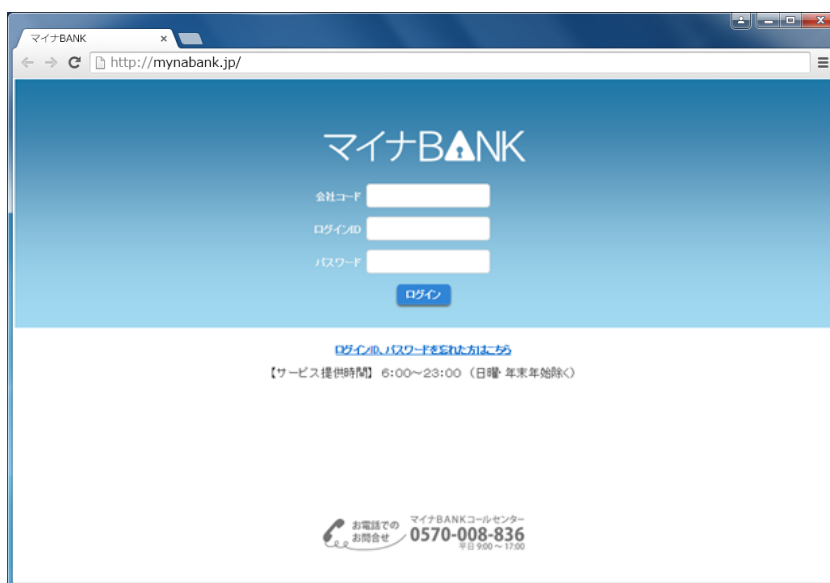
マイナBANK ×

http://mynabank.jp/

マイナBANK

会社コード

ログインID

パスワード

ログイン

ログインID、パスワードを忘れた方はこちら

【サービス提供時間】 6:00～23:00 （日曜・年末年始除く）

お電話でのお問合せ

マイナBANKコールセンター

0570-008-836

平日 9:00 ～ 17:00